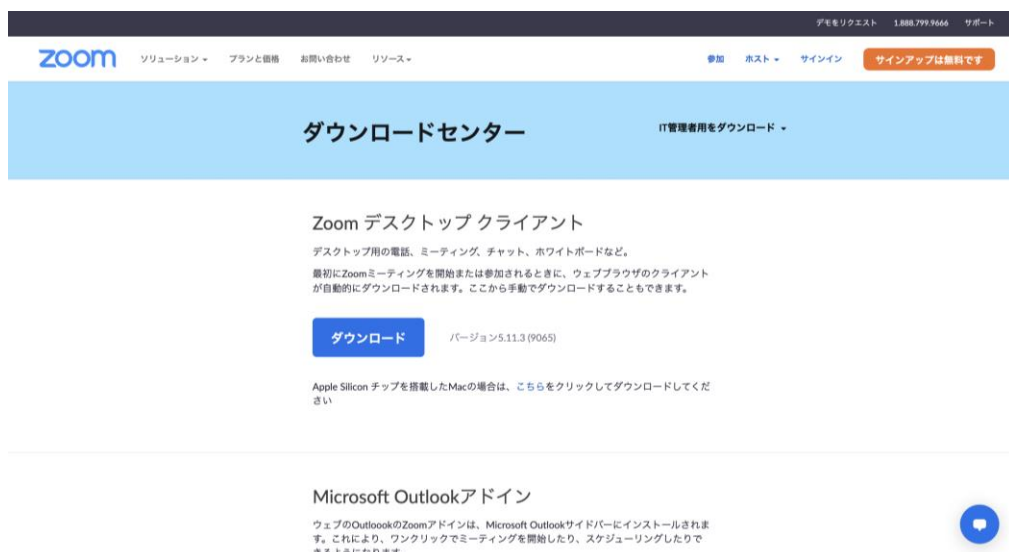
デモをリクエスト 1.888.799.9666 サポート

zoom ソリューション ▾ プランと価格 お問い合わせ リソース ▾ 参加 ホスト ▾ サインイン サインアップは無料です

ダウンロードセンター

IT管理者用をダウンロード ▾

Zoom デスクトップ クライアント

デスクトップ用の電話、ミーティング、チャット、ホワイトボードなど。

最初にZoomミーティングを開始または参加されるときに、ウェブブラウザのクライアントが自動的にダウンロードされます。ここから手動でダウンロードすることもできます。

ダウンロード

バージョン5.11.3 (9065)

Apple Silicon チップを搭載したMacの場合は、こちらをクリックしてダウンロードしてください

Microsoft Outlookアドイン

ウェブのOutloookのZoomアドインは、Microsoft Outlookサイドバーにインストールされます。これにより、ワンクリックでミーティングを開始したり、スケジューリングしたりで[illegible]